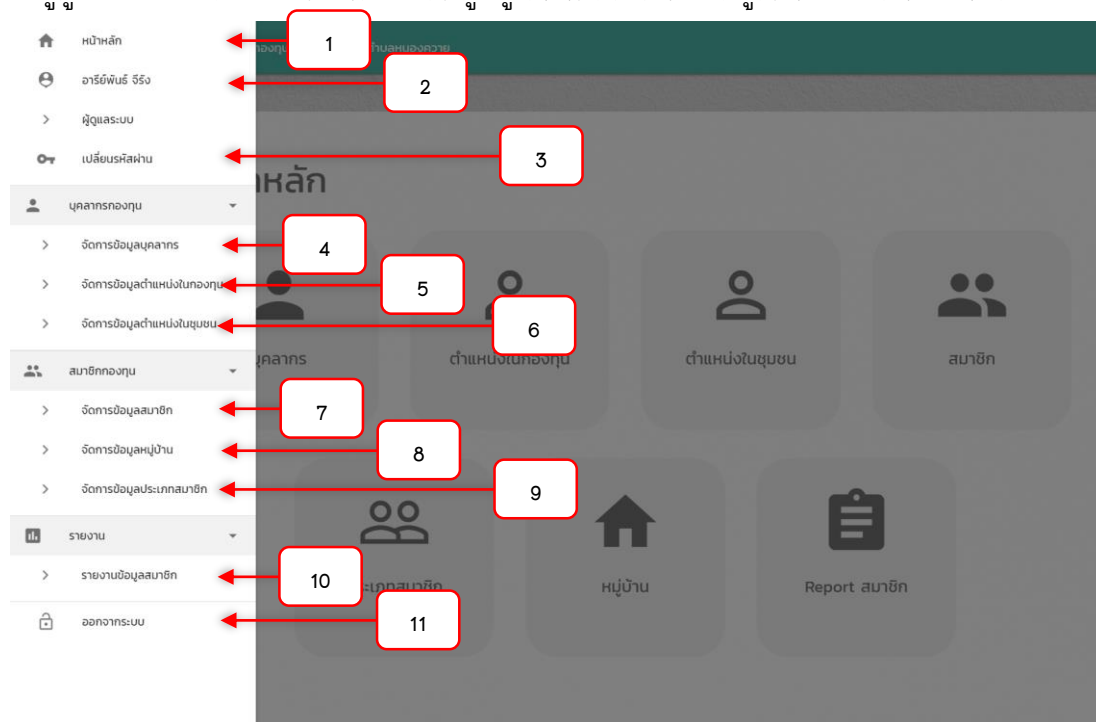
หน้าหลัก
1
อารีย์พันธ์ จีรัง
2
ผู้ดูแลระบบ
เปลี่ยนรหัสผ่าน
3
บุคลากรกองทุน
จัดการข้อมูลบุคลากร
4
จัดการข้อมูลตำแหน่งในกองทุน
5
จัดการข้อมูลตำแหน่งในชุมชน
6
สมาชิกกองทุน
จัดการข้อมูลสมาชิก
7
จัดการข้อมูลหมู่บ้าน
8
จัดการข้อมูลประเภทสมาชิก
9
รายงาน
รายงานข้อมูลสมาชิก
10
ออกจากระบบ
11

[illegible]กองทุน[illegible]ตำบลหนองควาย

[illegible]หลัก

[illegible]บุคลากร
ตำแหน่งในกองทุน
ตำแหน่งในชุมชน
สมาชิก
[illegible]ระเภทสมาชิก
หมู่บ้าน
Report สมาชิก